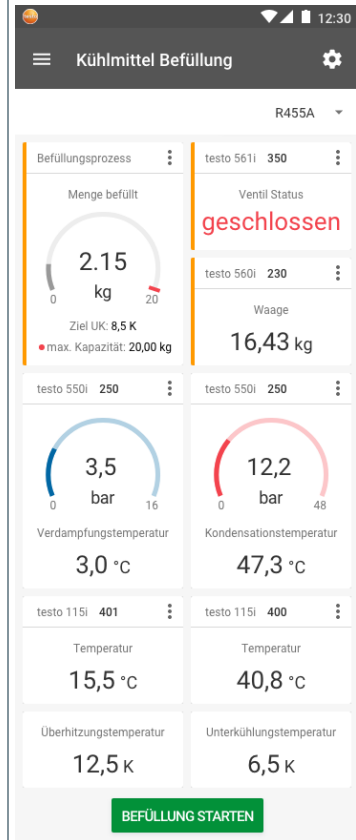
12:30

Kühlmittel Befüllung

R455A

Befüllungsprozess

Menge befüllt

2.15
kg
0
20

Ziel UK: 8,5 K
max. Kapazität: 20,00 kg

testo 561i 350

Ventil Status
geschlossen

testo 560i 230

Waage
16,43 kg

testo 550i 250

3,5
bar
0
16

Verdampfungstemperatur
3,0 °C

testo 550i 250

12,2
bar
0
48

Kondensationstemperatur
47,3 °C

testo 115i 401

Temperatur
15,5 °C

testo 115i 400

Temperatur
40,8 °C

Überhitzungstemperatur
12,5 K

Unterkühlungstemperatur
6,5 K

BEFÜLLUNG STARTEN